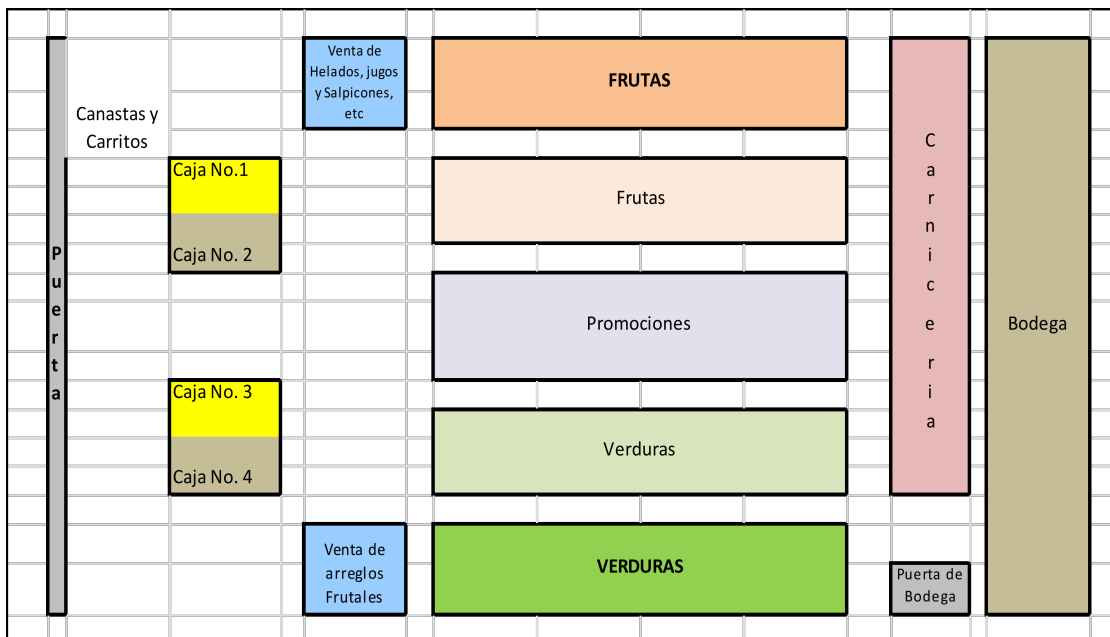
Puerta

Canastas y Carritos

Caja No.1

Caja No. 2

Caja No. 3

Caja No. 4

Venta de Helados, jugos y Salpicones, etc

Venta de arreglos Frutales

FRUTAS

Frutas

Promociones

Verduras

VERDURAS

Carniceria

Puerta de Bodega

Bodega